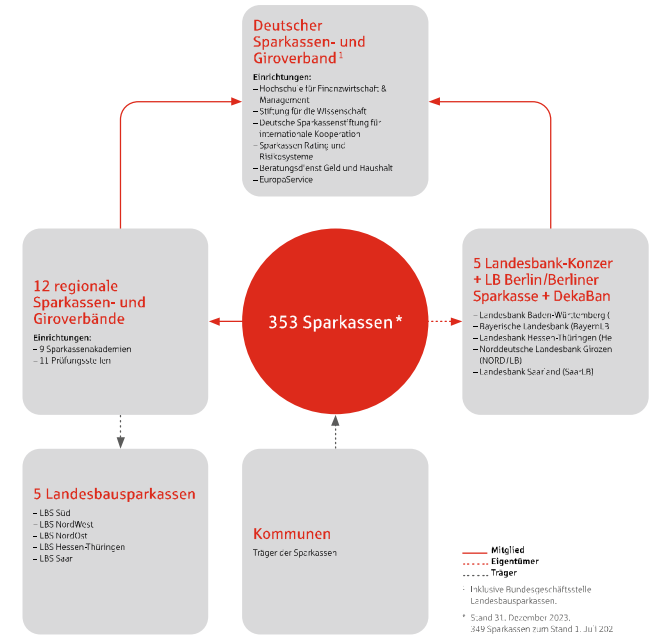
Deutscher Sparkassen- und Giroverband$^1$

Einrichtungen:
– Hochschule für Finanzwirtschaft & Management
– Stiftung für die Wissenschaft
– Deutsche Sparkassenstiftung für internationale Kooperation
– Sparkassen Rating und Risikosysteme
– Beratungsdienst Geld und Haushalt
– EuropaService

12 regionale Sparkassen- und Giroverbände

Einrichtungen:
– 9 Sparkassenakademien
– 11 Prüfungsstellen

353 Sparkassen *

5 Landesbank-Konzer + LB Berlin/Berliner Sparkasse + DekaBan

– Landesbank Baden-Württemberg (
– Bayerische Landesbank (BayernLB
– Landesbank Hessen-Thüringen (He
– Norddeutsche Landesbank Girozen (NORD/LB)
– Landesbank Saar (SaarLB)

5 Landesbausparkassen

– LBS Süd
– LBS NordWest
– LBS NordOst
– LBS Hessen-Thüringen
– LBS Saar

Kommunen

Träger der Sparkassen

Mitglied
Eigentümer
Träger

$^1$ Inklusive Bundesgeschäftsstelle Landesbausparkassen.

* Stand 31. Dezember 2023. 349 Sparkassen zum Stand 1. Juli 202